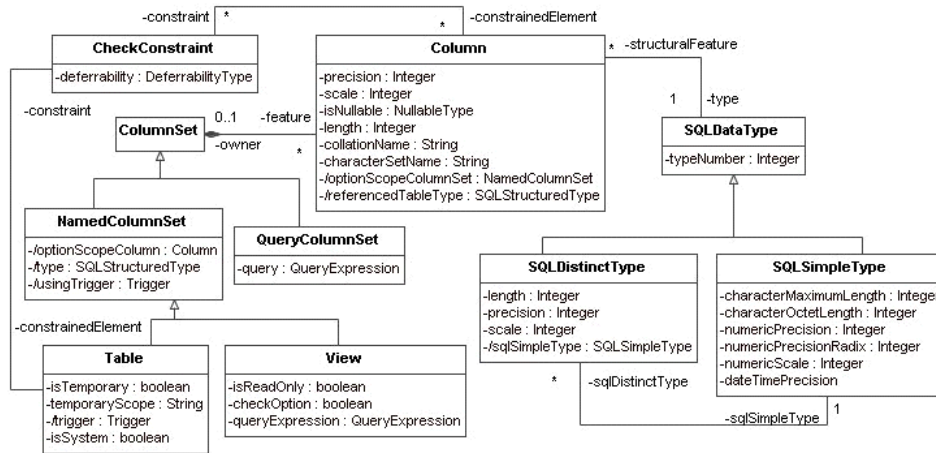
-constraint *

* -constrainedElement

CheckConstraint

-deferrability : DeferrabilityType

Column

-precision : Integer
-scale : Integer
-isNullable : NullableType
-length : Integer
-collationName : String
-characterSetName : String
-/optionScopeColumnSet : NamedColumnSet
-/referencedTableType : SQLStructuredType

* -structuralFeature

-constraint

0..1 -feature

ColumnSet

-owner *

1 -type

SQLDataType

-typeNumber : Integer

NamedColumnSet

-/optionScopeColumn : Column
-/type : SQLStructuredType
-/usingTrigger : Trigger

QueryColumnSet

-query : QueryExpression

SQLDistinctType

-length : Integer
-precision : Integer
-scale : Integer
-/sqlSimpleType : SQLSimpleType

SQLSimpleType

-characterMaximumLength : Integer
-characterOctetLength : Integer
-numericPrecision : Integer
-numericPrecisionRadix : Integer
-numericScale : Integer
-dateTimePrecision

-constrainedElement

Table

-isTemporary : boolean
-temporaryScope : String
-/trigger : Trigger
-isSystem : boolean

View

-isReadOnly : boolean
-checkOption : boolean
-queryExpression : QueryExpression

* -sqlDistinctType

1

-sqlSimpleType